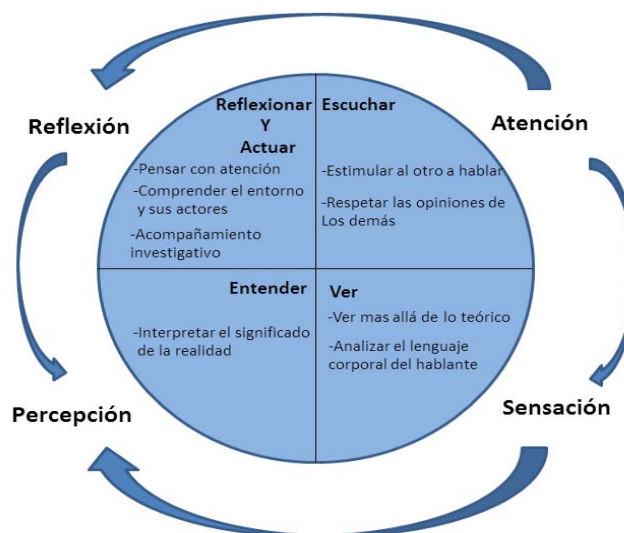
Reflexión

Atención

Sensación

Percepción

Reflexionar
Y
Actuar

-Pensar con atención

-Comprender el entorno y sus actores

-Acompañamiento investigativo

Escuchar

-Estimular al otro a hablar

-Respetar las opiniones de Los demás

Entender

-Interpretar el significado de la realidad

Ver

-Ver mas allá de lo teórico

-Analizar el lenguaje corporal del hablante